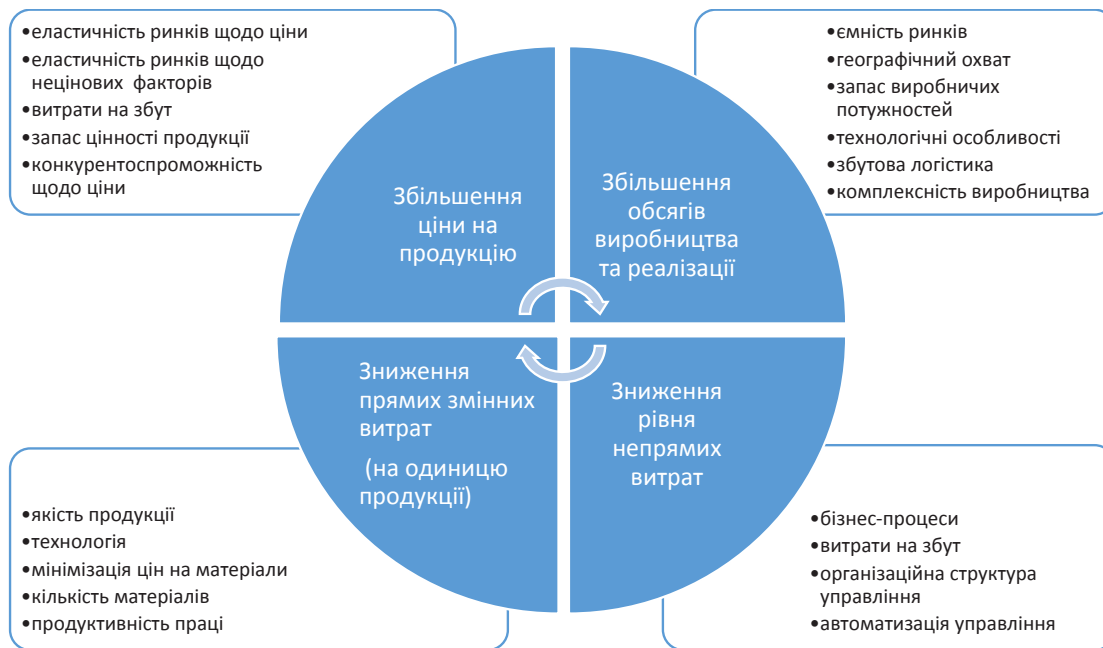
•еластичність ринків щодо ціни
•еластичність ринків щодо нецінових факторів
•витрати на збут
•запас цінності продукції
•конкурентоспроможність щодо ціни

•ємність ринків
•географічний охват
•запас виробничих потужностей
•технологічні особливості
•збутова логістика
•комплексність виробництва

Збільшення ціни на продукцію

Збільшення обсягів виробництва та реалізації

Зниження прямих змінних витрат

(на одиницю продукції)

Зниження рівня непрямих витрат

•якість продукції
•технологія
•мінімізація цін на матеріали
•кількість матеріалів
•продуктивність праці

•бізнес-процеси
•витрати на збут
•організаційна структура управління
•автоматизація управління